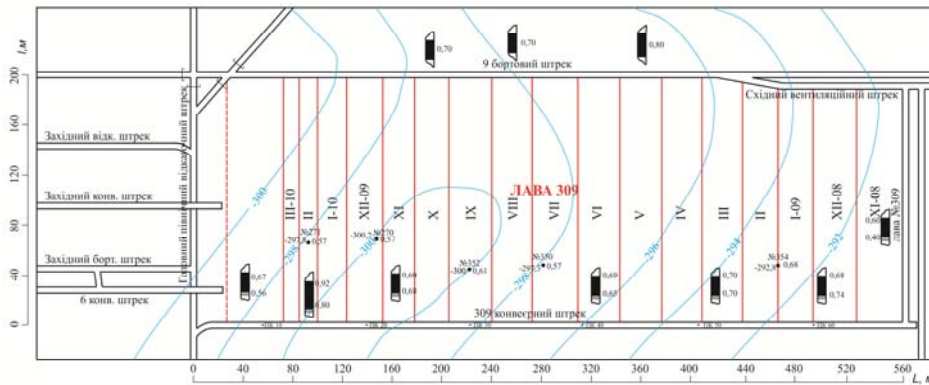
l, м
200
160
120
80
40
0
0,70
0,70
0,80
9 бортовий штрек
Східний вентиляційний штрек
Західний відк. штрек
Західний конв. штрек
Західний борт. штрек
6 конв. штрек
Головний північний відкаточний штрек
ЛАВА 309
III-10
II
I-10
XII-09
XI
X
IX
VIII
VII
VI
V
IV
III
II
I-09
XII-08
XI-08
лава №309
-300
-298
-296
-294
-292
-300
№271
-297,8
0,57
№270
-300,7
0,57
№352
-300
0,61
№350
-297,5
0,57
№354
-292,8
0,68
0,67
0,56
0,92
0,80
0,69
0,68
0,69
0,65
0,70
0,70
0,68
0,74
0,60
0,40
309 конвеєрний штрек
ПК 10
ПК 20
ПК 30
ПК 40
ПК 50
ПК 60
0
40
80
120
160
200
240
280
320
360
400
440
480
520
560
L, м